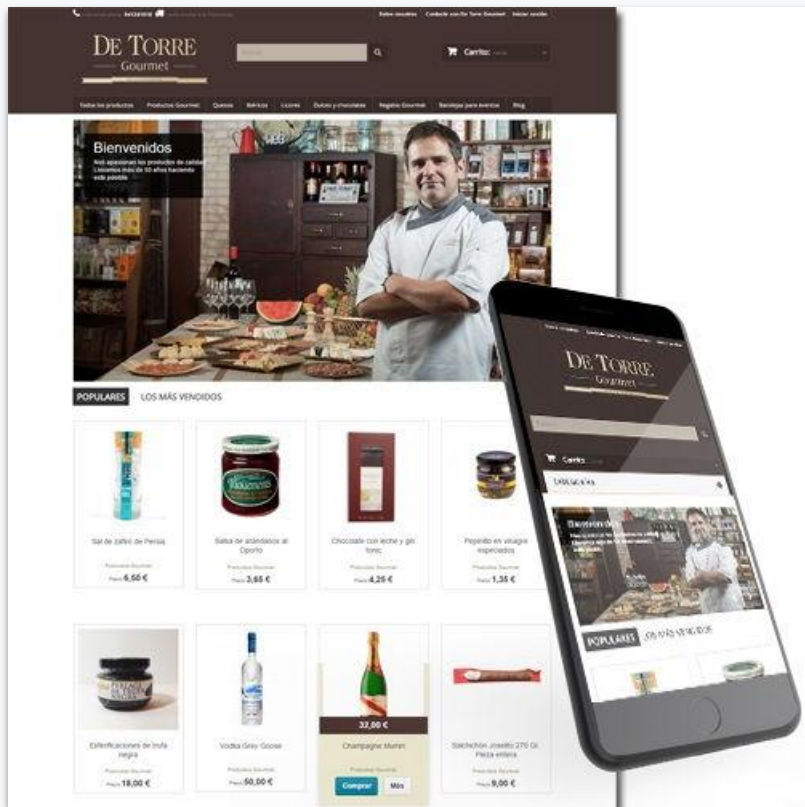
Sobre nosotros Contacte con De Torre Gourmet Iniciar sesión

DE TORRE
Gourmet

Carrito: vacío

Todos los productos Productos Gourmet Quesos Ibéricos Licores Dulces y chocolates Regalos Gourmet Bandejas para eventos Blog

Bienvenidos
Nos apasionan los productos de calidad. Llevamos más de 50 años haciendo esto posible.

POPULARES LOS MÁS VENDIDOS

Sal de zafiro de Persia
Productos Gourmet
Precio 6,50 €

Salsa de arándanos al Oporto
Productos Gourmet
Precio 3,65 €

Chocolate con leche y gin tonic
Productos Gourmet
Precio 4,25 €

Pepinillo en vinagre especiado
Productos Gourmet
Precio 1,35 €

Esferificaciones de trufa negra
Productos Gourmet
Precio 18,00 €

Vodka Grey Goose
Productos Gourmet
Precio 50,00 €

32,00 €
Champagne Mumm
Comprar Más

Salchichón Joselito 270 Gr Pieza entera
Productos Gourmet
Precio 9,00 €

DE TORRE
Gourmet

Carrito

CATEGORÍAS

Bienvenidos

POPULARES LOS MÁS VENDIDOS